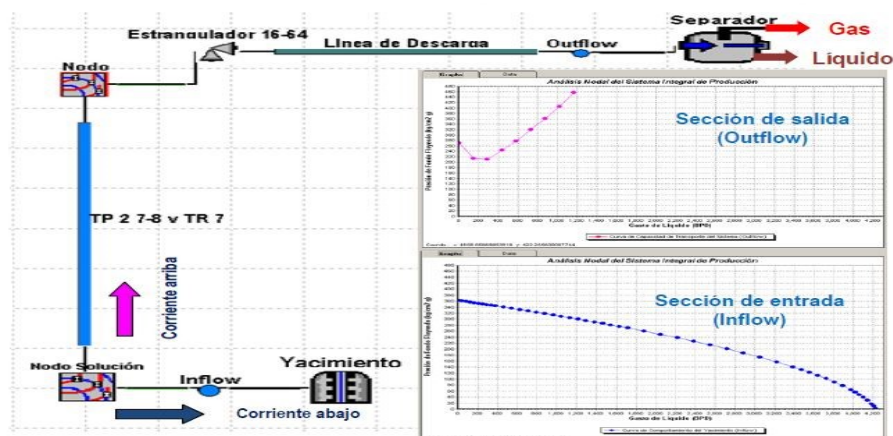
Estrangulador 16-64

Línea de Descarga

Outflow

Separador

Gas

Líquido

Nodo

TP 2 7-8 y TR 7

Corriente arriba

Nodo Solución

Inflow

Yacimiento

Corriente abajo

Gráfico

Datos

Análisis Nodal del Sistema Integral de Producción

Sección de salida (Outflow)

Gasto de Líquido (BPD)

Curva de Capacidad de Transporte del Sistema (Outflow)

Gráfico

Datos

Análisis Nodal del Sistema Integral de Producción

Sección de entrada (Inflow)

Gasto de Líquido (BPD)

Curva de Comportamiento del Yacimiento (Inflow)